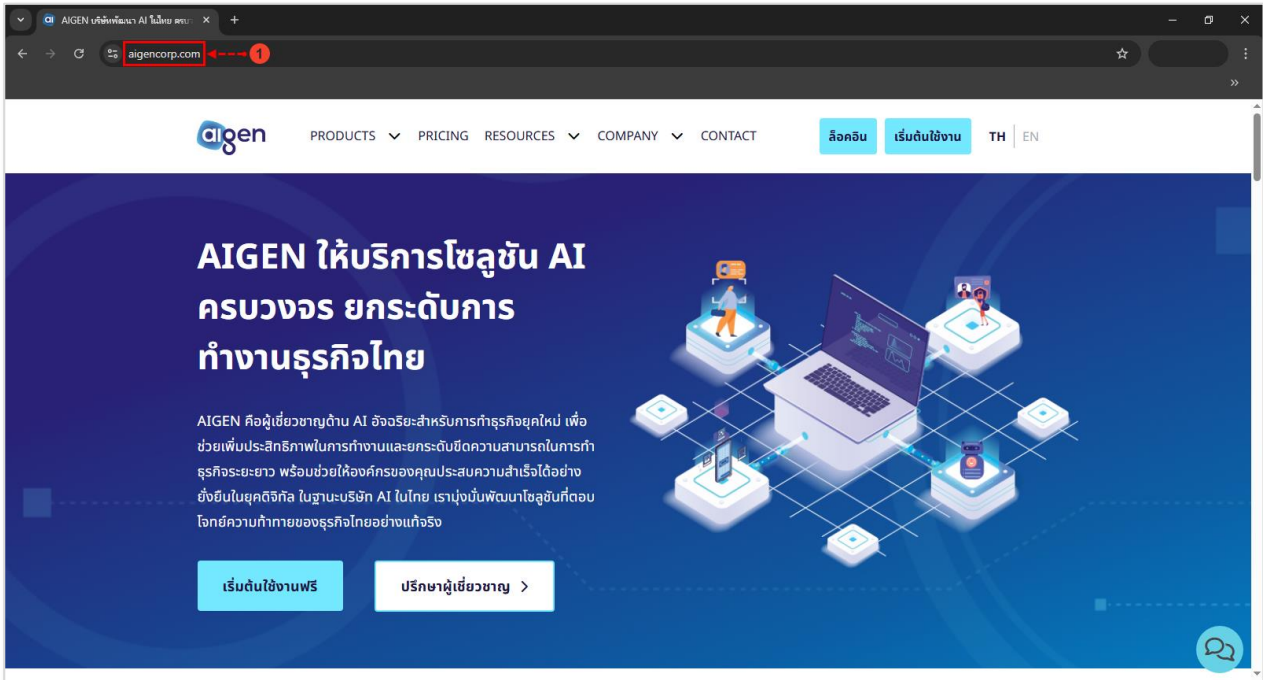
AIGEN บริษัทพัฒนา AI ในไทย ครบ

aigencorp.com

1

aigen

PRODUCTS PRICING RESOURCES COMPANY CONTACT

ล็อคอิน

เริ่มต้นใช้งาน

TH EN

AIGEN ให้บริการโซลูชัน AI ครบวงจร ยกระดับการทำงานธุรกิจไทย

AIGEN คือผู้เชี่ยวชาญด้าน AI อัจฉริยะสำหรับการทำธุรกิจยุคใหม่ เพื่อช่วยเพิ่มประสิทธิภาพในการทำงานและยกระดับขีดความสามารถในการทำธุรกิจระยะยาว พร้อมช่วยให้องค์กรของคุณประสบความสำเร็จได้อย่างยั่งยืนในยุคดิจิทัล ในฐานะบริษัท AI ในไทย เรามุ่งมั่นพัฒนาโซลูชันที่ตอบโจทย์ความท้าทายของธุรกิจไทยอย่างแท้จริง

เริ่มต้นใช้งานฟรี

ปรึกษาผู้เชี่ยวชาญ >